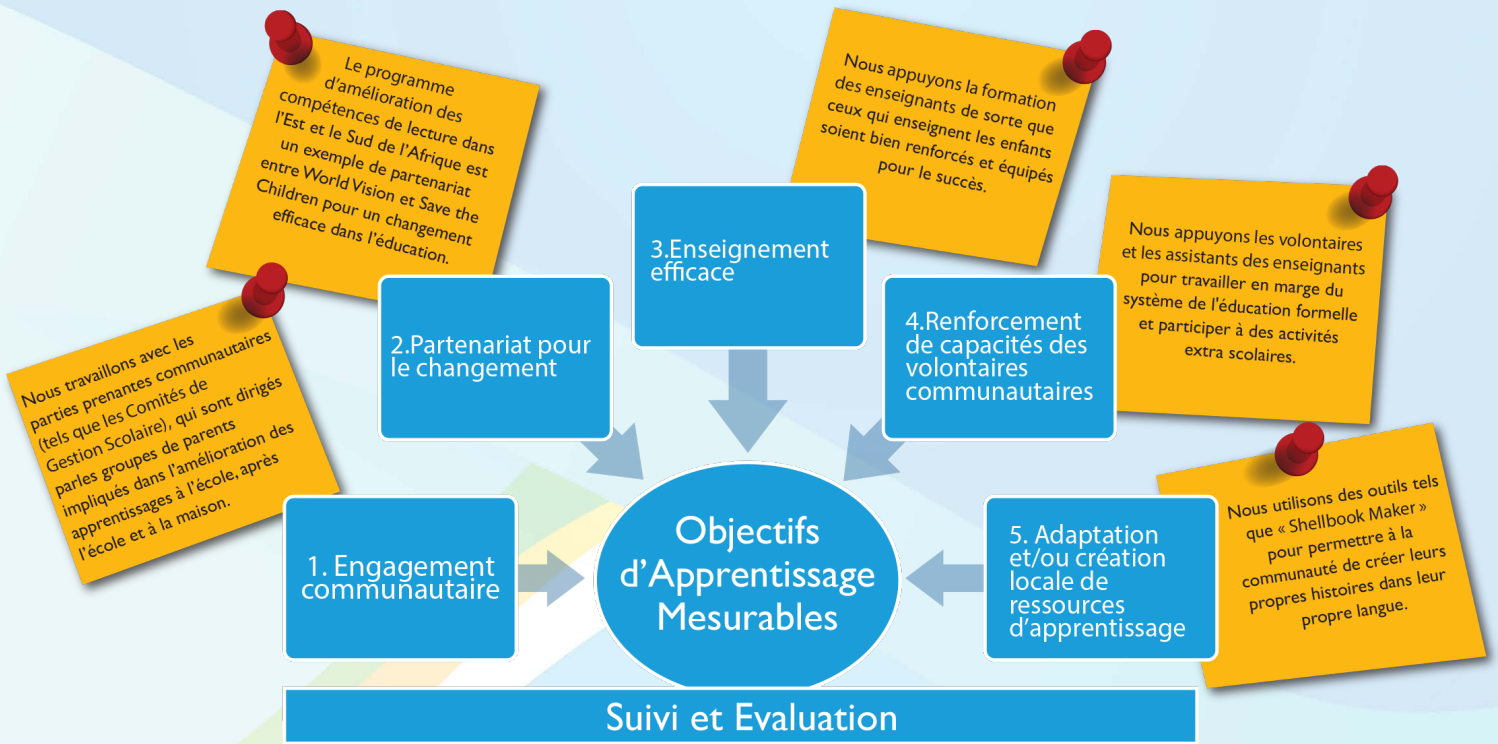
Le programme d'amélioration des compétences de lecture dans l'Est et le Sud de l'Afrique est un exemple de partenariat entre World Vision et Save the Children pour un changement efficace dans l'éducation.

Nous appuyons la formation des enseignants de sorte que ceux qui enseignent les enfants soient bien renforcés et équipés pour le succès.

Nous appuyons les volontaires et les assistants des enseignants pour travailler en marge du système de l'éducation formelle et participer à des activités extra scolaires.

Nous travaillons avec les parties prenantes communautaires (tels que les Comités de Gestion Scolaire), qui sont dirigés parles groupes de parents impliqués dans l'amélioration des apprentissages à l'école, après l'école et à la maison.

Nous utilisons des outils tels que « Shellbook Maker » pour permettre à la communauté de créer leurs propres histoires dans leur propre langue.

3.Enseignement efficace

2.Partenariat pour le changement

4.Renforcement de capacités des volontaires communautaires

1. Engagement communautaire

Objectifs d'Apprentissage Mesurables

5. Adaptation et/ou création locale de ressources d'apprentissage

Suivi et Evaluation